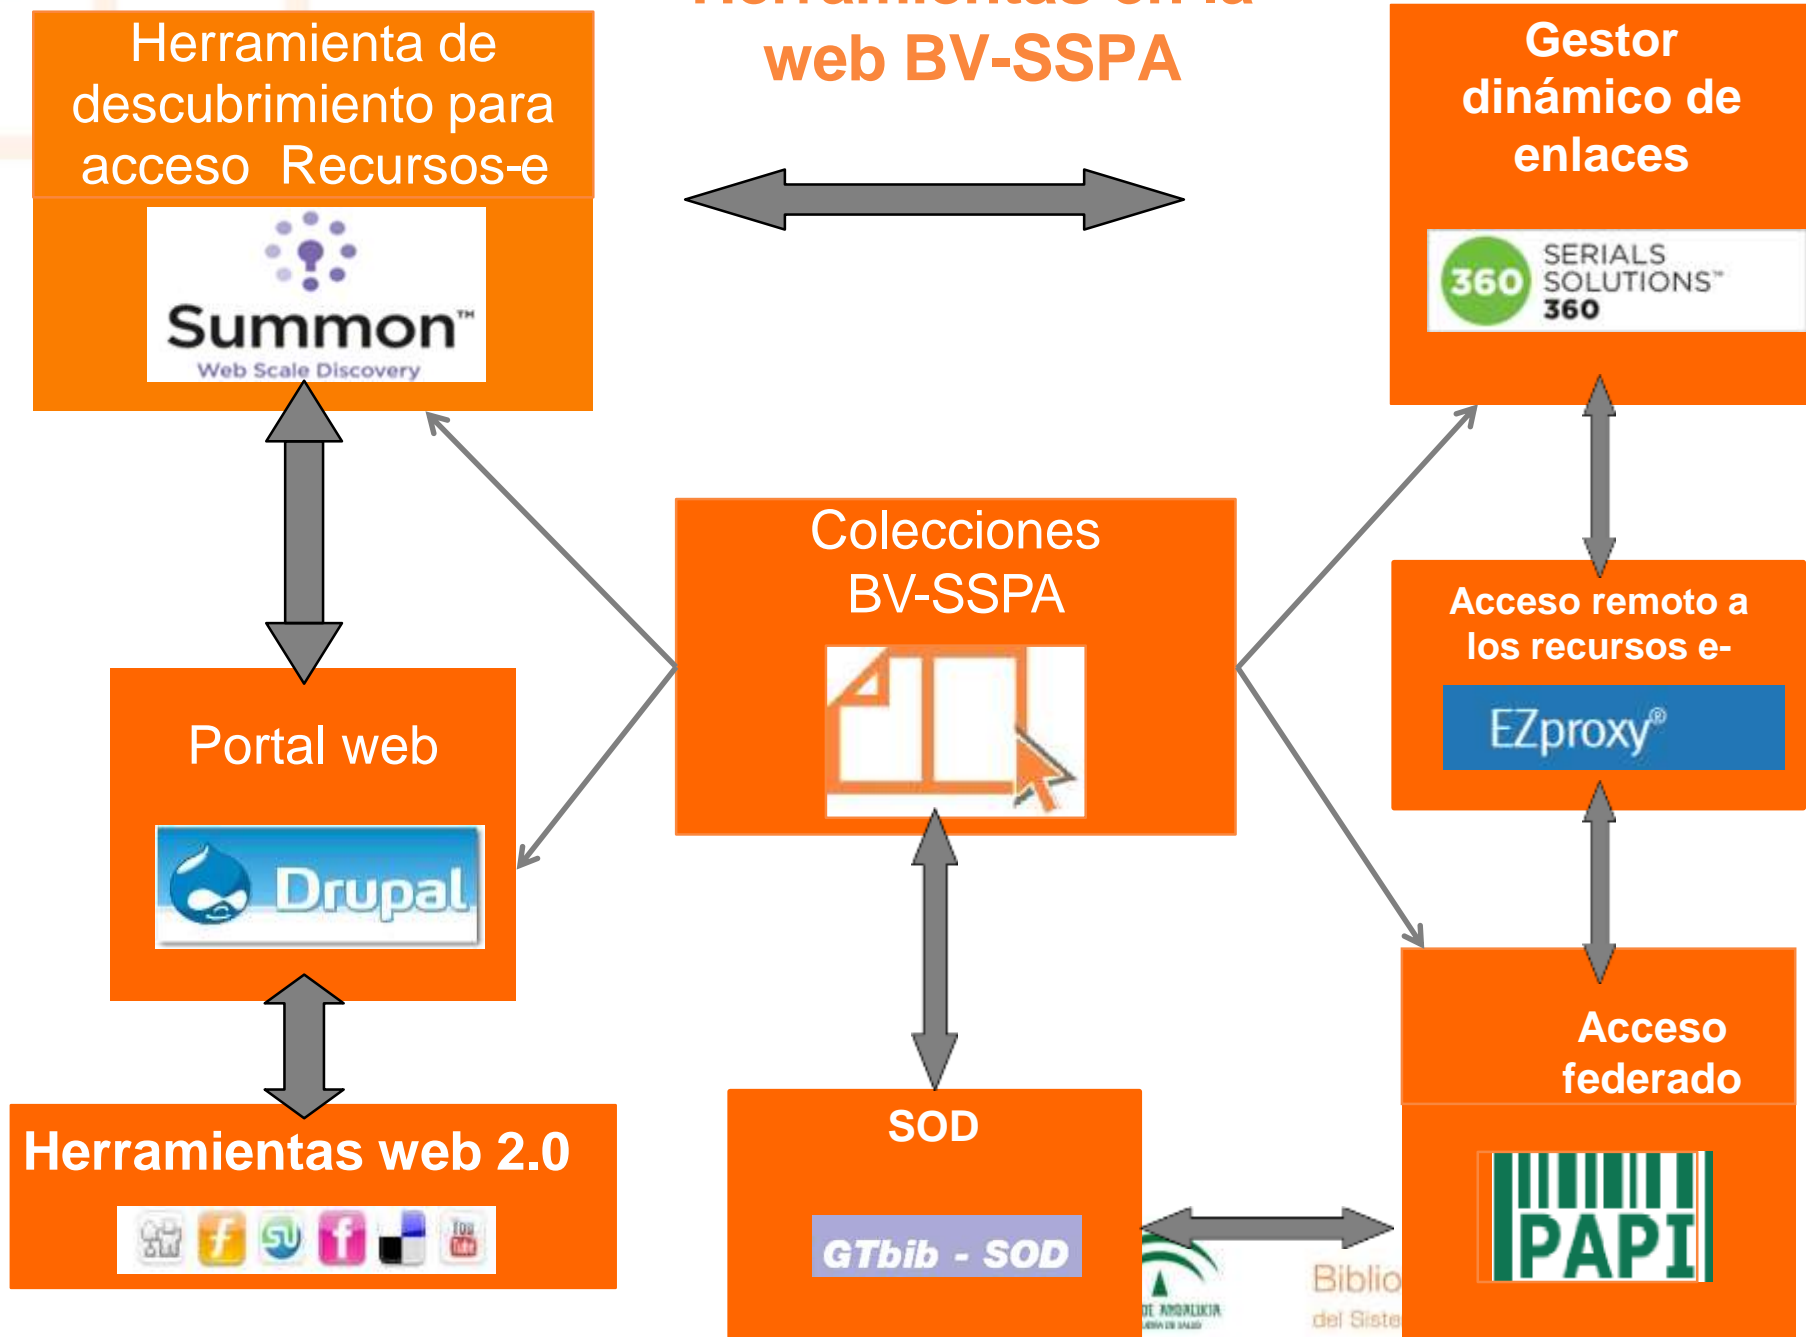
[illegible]
web BV-SSPA

Herramienta de descubrimiento para acceso Recursos-e

Summon™
Web Scale Discovery

Gestor dinámico de enlaces

360 SERIALS SOLUTIONS™ 360

Colecciones BV-SSPA

Portal web

Drupal

Acceso remoto a los recursos e-

EZproxy®

Acceso federado

PAPI

Herramientas web 2.0

SOD

GTbib - SOD

Biblio
del Siste

DE ANDALUCIA